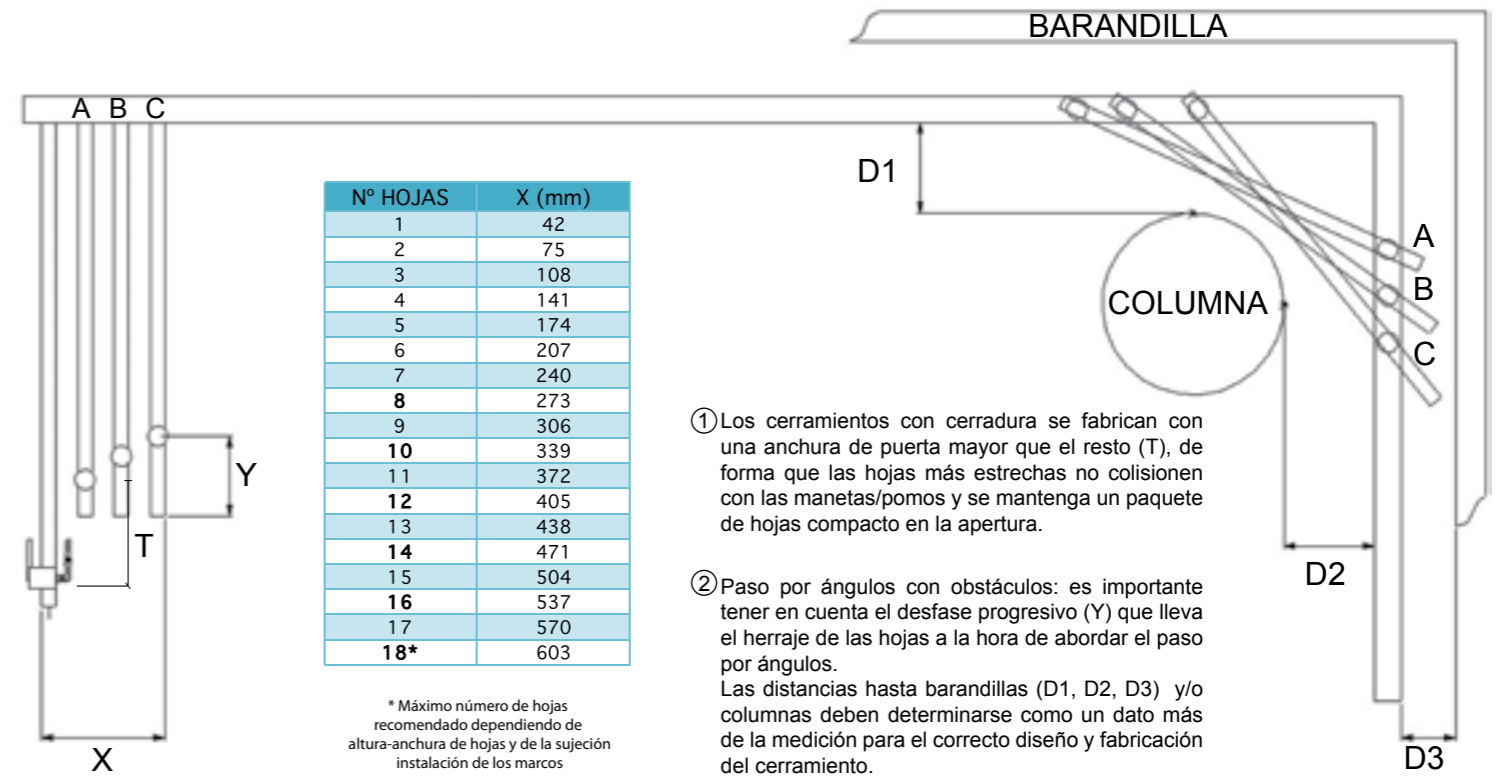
BARANDILLA

A B C

D1

COLUMNA

A
B
C

Y

T

X

| Nº HOJAS | X (mm) |
|---|---|
| 1 | 42 |
| 2 | 75 |
| 3 | 108 |
| 4 | 141 |
| 5 | 174 |
| 6 | 207 |
| 7 | 240 |
| **8** | 273 |
| 9 | 306 |
| **10** | 339 |
| 11 | 372 |
| **12** | 405 |
| 13 | 438 |
| **14** | 471 |
| 15 | 504 |
| **16** | 537 |
| 17 | 570 |
| **18*** | 603 |

* Máximo número de hojas recomendado dependiendo de altura-anchura de hojas y de la sujeción instalación de los marcos

① Los cerramientos con cerradura se fabrican con una anchura de puerta mayor que el resto (T), de forma que las hojas más estrechas no colisionen con las manetas/pomos y se mantenga un paquete de hojas compacto en la apertura.

② Paso por ángulos con obstáculos: es importante tener en cuenta el desfase progresivo (Y) que lleva el herraje de las hojas a la hora de abordar el paso por ángulos.
Las distancias hasta barandillas (D1, D2, D3) y/o columnas deben determinarse como un dato más de la medición para el correcto diseño y fabricación del cerramiento.

D2

D3